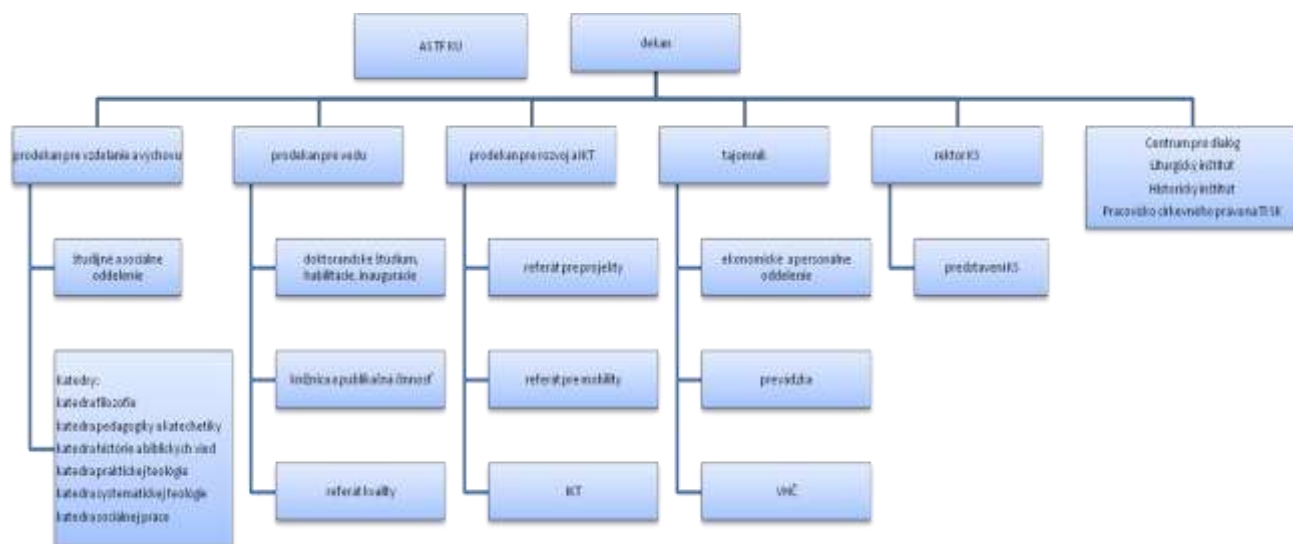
ASTF KU

dekan

prodekan pre vzdelanie a výchovu

prodekan pre vedu

prodekan pre rozvoj a IKT

tajomník

rektor KS

Centrum pre dialóg
Liturgický inštitút
Historický inštitút
Pracovisko cirkevného práva na TI SK

študijné a sociálne oddelenie

Katedry:
katedra filozofie
katedra pedagogiky a katechetiky
katedra histórie a biblických vied
katedra praktickej teológie
katedra systematickej teológie
katedra sociálnej práce

doktorandské štúdium, habilitácie, inaugurácie

knižnica a publikačná činnosť

referát kvality

referát pre projekty

referát pre mobility

IKT

ekonomické a personálne oddelenie

prevádzka

VHČ

predstavení KS